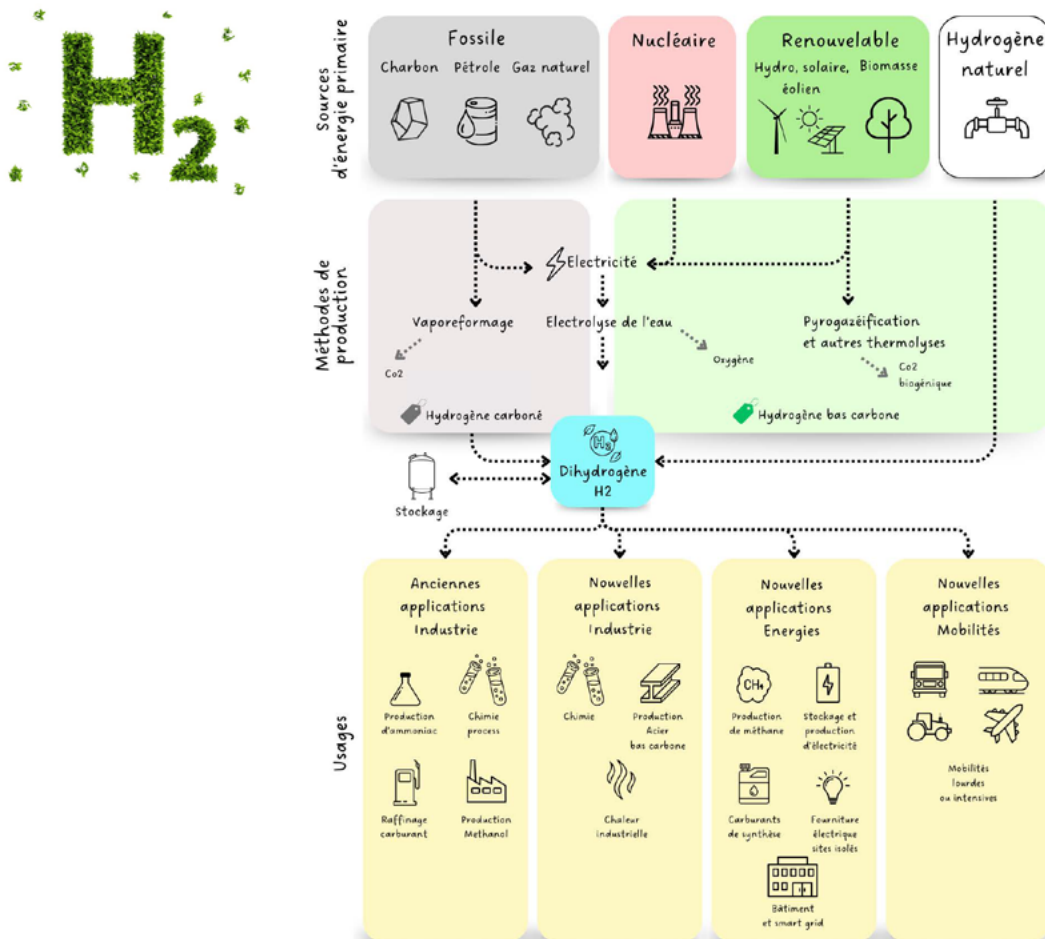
H2

Sources d'énergie primaire

Fossile
Charbon Pétrole Gaz naturel

Nucléaire

Renouvelable
Hydro, solaire, éolien Biomasse

Hydrogène naturel

Méthodes de production

Electricité

Vaporeformage
Co2

Electrolyse de l'eau
Oxygène

Pyrogazéification et autres thermolyses
Co2 biogénique

Hydrogène carboné

Hydrogène bas carbone

Stockage

Dihydrogène H2

Usages

Anciennes applications Industrie
Production d'ammoniac
Chimie process
Raffinage carburant
Production Methanol

Nouvelles applications Industrie
Chimie
Production Acier bas carbone
Chaleur industrielle

Nouvelles applications Energies
$CH_4$
Production de méthane
Stockage et production d'électricité
Carburants de synthèse
Fourniture électrique sites isolés
Bâtiment et smart grid

Nouvelles applications Mobilités
Mobilités lourdes ou intensives